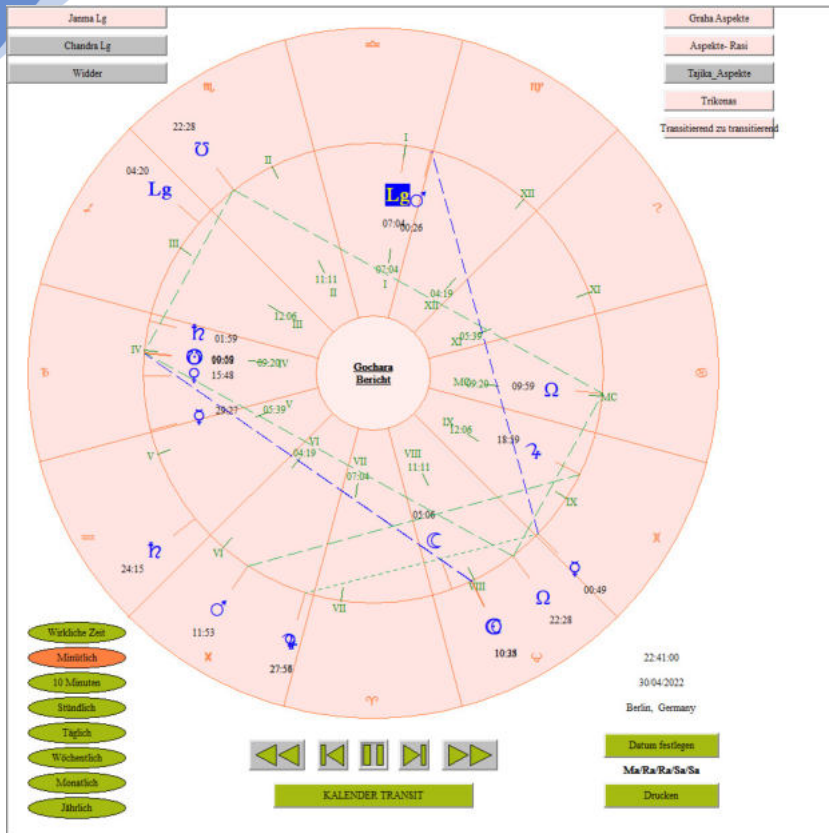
Janma Lg

Chandra Lg

Widder

Graha Aspekte

Aspekte- Rasi

Tajika_Aspekte

Trikonas

Transitierend zu transitierend

22:28

04:20

Lg

Lg

07:04

00:26

I

II

XII

III

11:11

II

02:04

I

04:19

XII

XI

12:06

III

05:39

XI

IV

01:59

00:09

09:20

IV

15:48

MC

09:20

09:59

MC

29:27

05:39

V

12:06

IX

18:19

V

VI

04:19

VI

VII

07:04

VIII

11:11

IX

05:06

VIII

VII

24:15

VI

00:49

11:53

22:28

27:58

10:38

Gochara Bericht

Wirkliche Zeit

Minütlich

10 Minuten

Stündlich

Täglich

Wöchentlich

Monatlich

Jährlich

22:41:00

30/04/2022

Berlin, Germany

Datum festlegen

Ma/Ra/Ra/Sa/Sa

KALENDER TRANSIT

Drucken